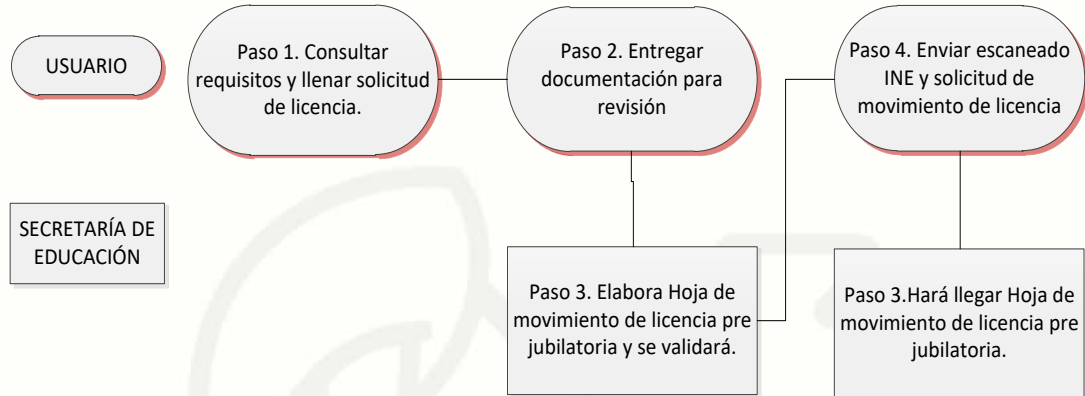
USUARIO

Paso 1. Consultar requisitos y llenar solicitud de licencia.

Paso 2. Entregar documentación para revisión

Paso 4. Enviar escaneado INE y solicitud de movimiento de licencia

SECRETARÍA DE EDUCACIÓN

Paso 3. Elabora Hoja de movimiento de licencia pre jubilatoria y se validará.

Paso 3.Hará llegar Hoja de movimiento de licencia pre jubilatoria.